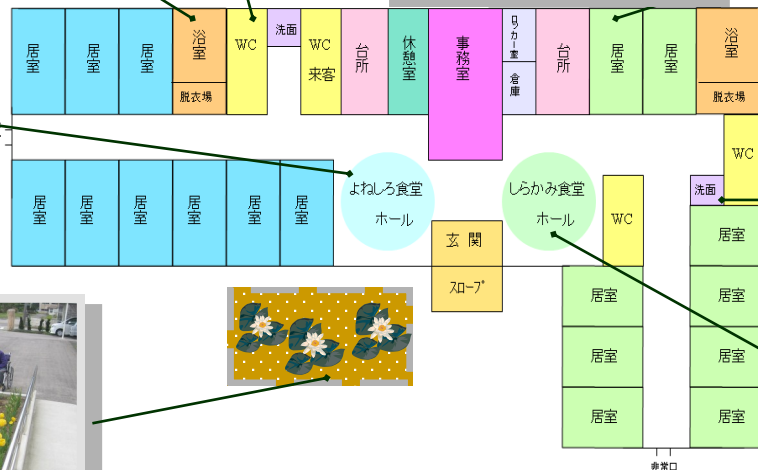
居室 居室 居室 浴室 脱衣場 WC 洗面 WC 来客 台所 休憩室 事務室 ロッカー室 倉庫 台所 居室 居室 浴室 脱衣場

WC

居室 居室 居室 居室 居室 居室

よねしろ食堂 ホール

しらかみ食堂 ホール

WC

洗面

玄関

スロープ

居室 居室
居室 居室
居室 居室
居室 居室

非常口